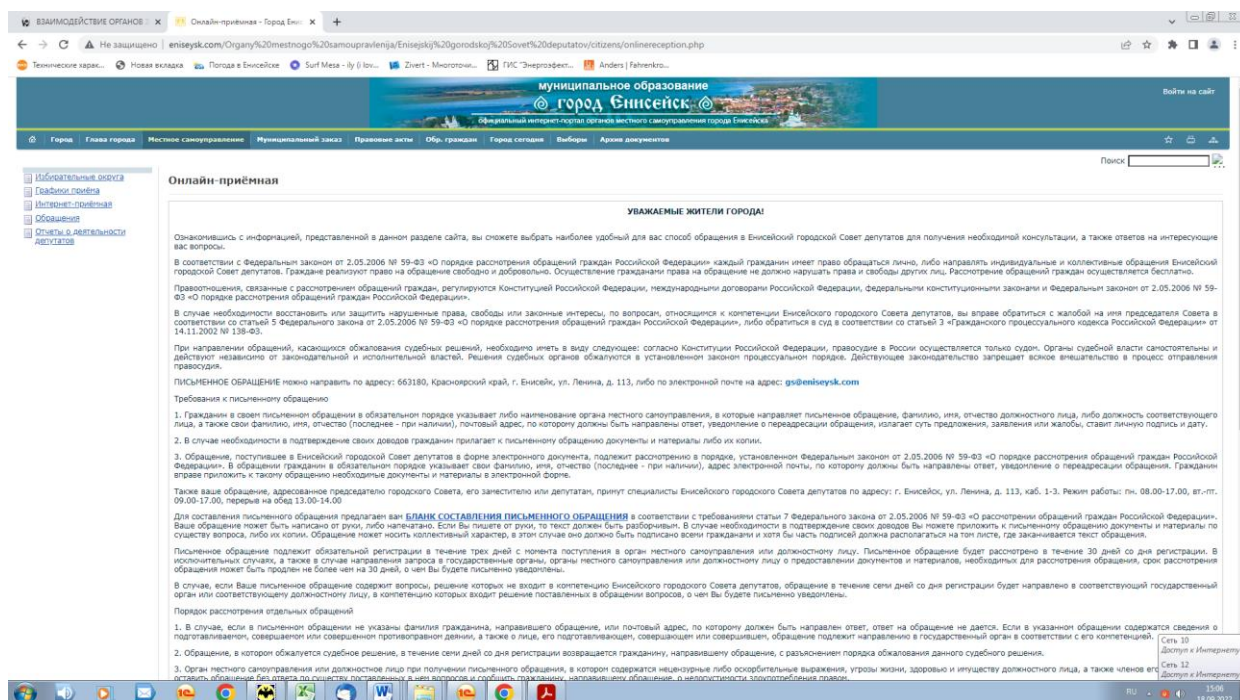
ВЗАИМОДЕЙСТВИЕ ОРГАНОВ | × Онлайн-приёмная - Город Енис × +

Не защищено | eniseysk.com/Organy%20mestnogo%20samoupravlenija/Enisejskij%20gorodskoj%20Sovet%20deputatov/citizens/onlinereception.php

Технические харак... Новая вкладка Погода в Енисейске Surf Mesa - ily (i lov... Zivert - Многоточи... ГИС "Энергоэффект... Anders | Fahrenkro...

муниципальное образование
город Енисейск
официальный интернет-портал органов местного самоуправления города Енисейска

Войти на сайт

Город | Глава города | Местное самоуправление | Муниципальный заказ | Правовые акты | Обр. граждан | Город сегодня | Выборы | Архив документов

Поиск

Избирательные округа
Графики приёма
Интернет-приёмная
Обращения
Отчеты о деятельности депутатов

Онлайн-приёмная

УВАЖАЕМЫЕ ЖИТЕЛИ ГОРОДА!

Ознакомившись с информацией, представленной в данном разделе сайта, вы сможете выбрать наиболее удобный для вас способ обращения в Енисейский городской Совет депутатов для получения необходимой консультации, а также ответов на интересующие вас вопросы.

В соответствии с Федеральным законом от 2.05.2006 № 59-ФЗ «О порядке рассмотрения обращений граждан Российской Федерации» каждый гражданин имеет право обращаться лично, либо направлять индивидуальные и коллективные обращения Енисейский городской Совет депутатов. Граждане реализуют право на обращение свободно и добровольно. Осуществление гражданами права на обращение не должно нарушать права и свободы других лиц. Рассмотрение обращений граждан осуществляется бесплатно.

Правоотношения, связанные с рассмотрением обращений граждан, регулируются Конституцией Российской Федерации, международными договорами Российской Федерации, федеральными конституционными законами и Федеральным законом от 2.05.2006 № 59-ФЗ «О порядке рассмотрения обращений граждан Российской Федерации».

В случае необходимости восстановить или защитить нарушенные права, свободы или законные интересы, по вопросам, относящимся к компетенции Енисейского городского Совета депутатов, вы вправе обратиться с жалобой на имя председателя Совета в соответствии со статьей 5 Федерального закона от 2.05.2006 № 59-ФЗ «О порядке рассмотрения обращений граждан Российской Федерации», либо обратиться в суд в соответствии со статьей 3 «Гражданского процессуального кодекса Российской Федерации» от 14.11.2002 № 138-ФЗ.

При направлении обращений, касающихся обжалования судебных решений, необходимо иметь в виду следующее: согласно Конституции Российской Федерации, правосудие в России осуществляется только судом. Органы судебной власти самостоятельны и действуют независимо от законодательной и исполнительной властей. Решения судебных органов обжалуются в установленном законом процессуальном порядке. Действующее законодательство запрещает всякое вмешательство в процесс отправления правосудия.

ПИСЬМЕННОЕ ОБРАЩЕНИЕ можно направить по адресу: 663180, Красноярский край, г. Енисейск, ул. Ленина, д. 113, либо по электронной почте на адрес: gs@eniseysk.com

Требования к письменному обращению

1. Гражданин в своем письменном обращении в обязательном порядке указывает либо наименование органа местного самоуправления, в которые направляет письменное обращение, фамилию, имя, отчество должностного лица, либо должность соответствующего лица, а также свои фамилию, имя, отчество (последнее - при наличии), почтовый адрес, по которому должны быть направлены ответ, уведомление о переадресации обращения, излагает суть предложения, заявления или жалобы, ставит личную подпись и дату.

2. В случае необходимости в подтверждение своих доводов гражданин прилагает к письменному обращению документы и материалы либо их копии.

3. Обращение, поступившее в Енисейский городской Совет депутатов в форме электронного документа, подлежит рассмотрению в порядке, установленном Федеральным законом от 2.05.2006 № 59-ФЗ «О порядке рассмотрения обращений граждан Российской Федерации». В обращении гражданин в обязательном порядке указывает свои фамилию, имя, отчество (последнее - при наличии), адрес электронной почты, по которому должны быть направлены ответ, уведомление о переадресации обращения. Гражданин вправе приложить к такому обращению необходимые документы и материалы в электронной форме.

Также ваше обращение, адресованное председателю городского Совета, его заместителю или депутатам, примут специалисты Енисейского городского Совета депутатов по адресу: г. Енисейск, ул. Ленина, д. 113, каб. 1-3. Режим работы: пн. 08.00-17.00, вт.-пт. 09.00-17.00, перерыв на обед 13.00-14.00

Для составления письменного обращения предлагаем вам БЛАНК СОСТАВЛЕНИЯ ПИСЬМЕННОГО ОБРАЩЕНИЯ в соответствии с требованиями статьи 7 Федерального закона от 2.05.2006 № 59-ФЗ «О рассмотрении обращений граждан Российской Федерации». Ваше обращение может быть написано от руки, либо напечатано. Если Вы пишете от руки, то текст должен быть разборчивым. В случае необходимости в подтверждение своих доводов Вы можете приложить к письменному обращению документы и материалы по существу вопроса, либо их копии. Обращение может носить коллективный характер, в этом случае оно должно быть подписано всеми гражданами и хотя бы часть подписей должна располагаться на том листе, где заканчивается текст обращения.

Письменное обращение подлежит обязательной регистрации в течение трех дней с момента поступления в орган местного самоуправления или должностному лицу. Письменное обращение будет рассмотрено в течение 30 дней со дня регистрации. В исключительных случаях, а также в случае направления запроса в государственные органы, органы местного самоуправления или должностному лицу о предоставлении документов и материалов, необходимых для рассмотрения обращения, срок рассмотрения обращения может быть продлен не более чем на 30 дней, о чем Вы будете письменно уведомлены.

В случае, если Ваше письменное обращение содержит вопросы, решение которых не входит в компетенцию Енисейского городского Совета депутатов, обращение в течение семи дней со дня регистрации будет направлено в соответствующий государственный орган или соответствующему должностному лицу, в компетенцию которых входит решение поставленных в обращении вопросов, о чем Вы будете письменно уведомлены.

Порядок рассмотрения отдельных обращений

1. В случае, если в письменном обращении не указаны фамилия гражданина, направившего обращение, или почтовый адрес, по которому должен быть направлен ответ, ответ на обращение не дается. Если в указанном обращении содержатся сведения о подготавливаемом, совершаемом или совершенном противоправном деянии, а также о лице, его подготавливающем, совершающем или совершившем, обращение подлежит направлению в государственный орган в соответствии с его компетенцией.

2. Обращение, в котором обжалуется судебное решение, в течение семи дней со дня регистрации возвращается гражданину, направившему обращение, с разъяснением порядка обжалования данного судебного решения.

3. Орган местного самоуправления или должностное лицо при получении письменного обращения, в котором содержатся нецензурные либо оскорбительные выражения, угрозы жизни, здоровью и имуществу должностного лица, а также членов его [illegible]

Сеть 10
Доступ к Интернету
Сеть 12
Доступ к Интернету

RU 15:06 18.09.2022